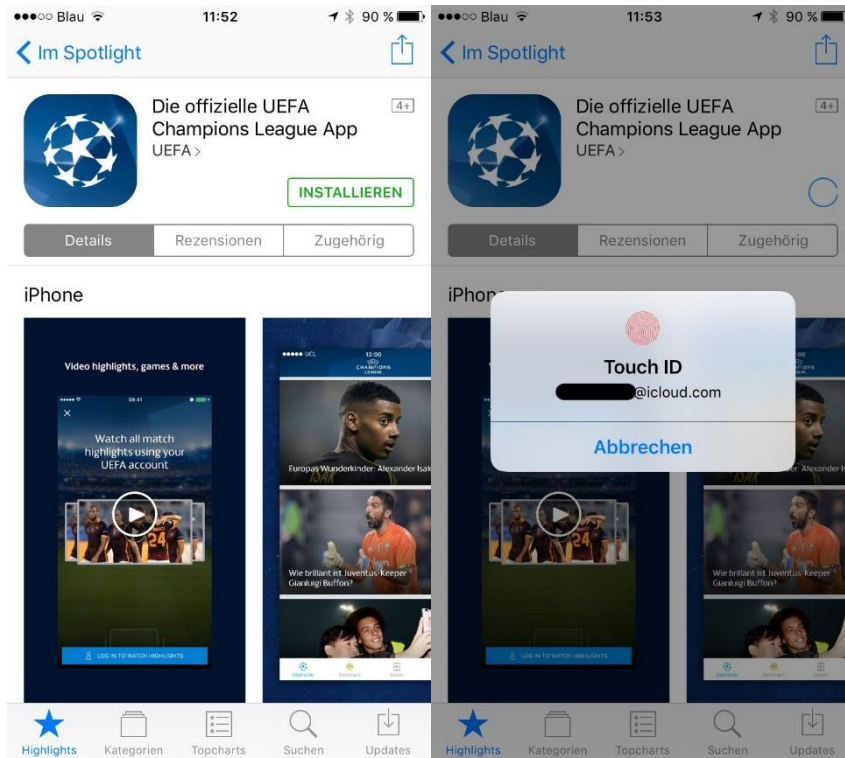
●●●○○ Blau 11:52 90 %

Im Spotlight

Die offizielle UEFA Champions League App

4+

UEFA >

INSTALLIEREN

Details | Rezensionen | Zugehörig

iPhone

Video highlights, games & more

Watch all match highlights using your UEFA account

24

LOG IN TO WATCH HIGHLIGHTS

●●●●● UCL 12:00

CHAMPIONS LEAGUE

Europas Wunderkinder: Alexander Isak

Wie brillant ist Juventus-Keeper Gianluigi Buffon?

Highlights | Kategorien | Topcharts | Suchen | Updates

●●●○○ Blau 11:53 90 %

Im Spotlight

Die offizielle UEFA Champions League App

4+

UEFA >

Details | Rezensionen | Zugehörig

iPho

Touch ID

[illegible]@icloud.com

Abbrechen

Alexander Is

Wie brillant ist Juventus-Keeper Gianluigi Buffon?

LOG IN TO WATCH HIGHLIGHTS

Highlights | Kategorien | Topcharts | Suchen | Updates